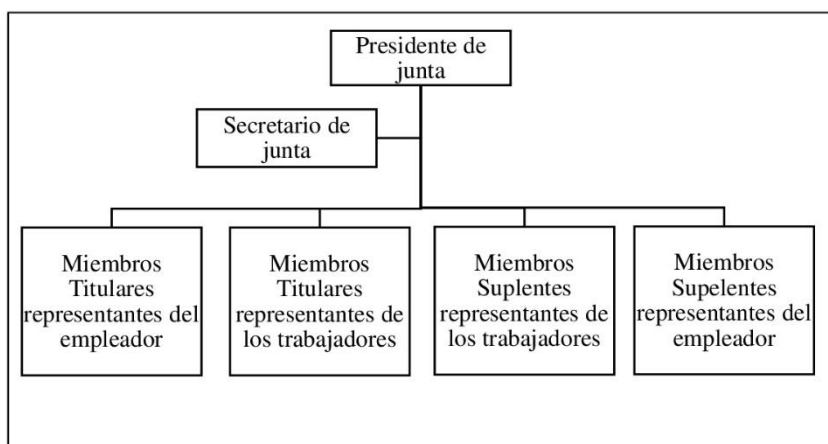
Presidente de junta

Secretario de junta

Miembros Titulares representantes del empleador

Miembros Titulares representantes de los trabajadores

Miembros Suplentes representantes de los trabajadores

Miembros Supelentes representantes del empleador